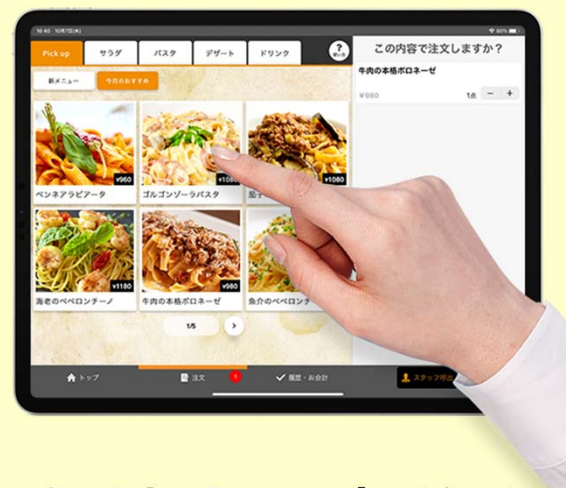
10:40 10月7日(木)

Pick up | サラダ | パスタ | デザート | ドリンク

?

新メニュー | 今月のおすすめ

ペンネアラビアータ ¥960

ゴルゴンゾーラパスタ ¥1080

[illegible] ¥1080

海老のペペロンチーノ ¥1180

牛肉の本格ボロネーゼ ¥980

魚介のペペロンチ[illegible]

1/5

この内容で注文しますか?

牛肉の本格ボロネーゼ

¥980 1点 − +

トップ

注文 1

履歴・お会計

スタッフ呼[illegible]